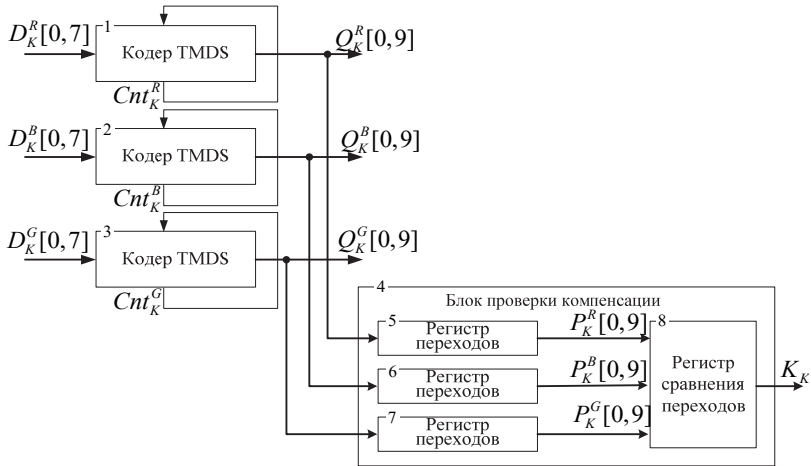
$D_K^R[0,7]$ 1 Кодер TMDS $Q_K^R[0,9]$ $Cnt_K^R$

$D_K^B[0,7]$ 2 Кодер TMDS $Q_K^B[0,9]$ $Cnt_K^B$

$D_K^G[0,7]$ 3 Кодер TMDS $Q_K^G[0,9]$ $Cnt_K^G$

4 Блок проверки компенсации

5 Регистр переходов $P_K^R[0,9]$

6 Регистр переходов $P_K^B[0,9]$

7 Регистр переходов $P_K^G[0,9]$

8 Регистр сравнения переходов $K_K$